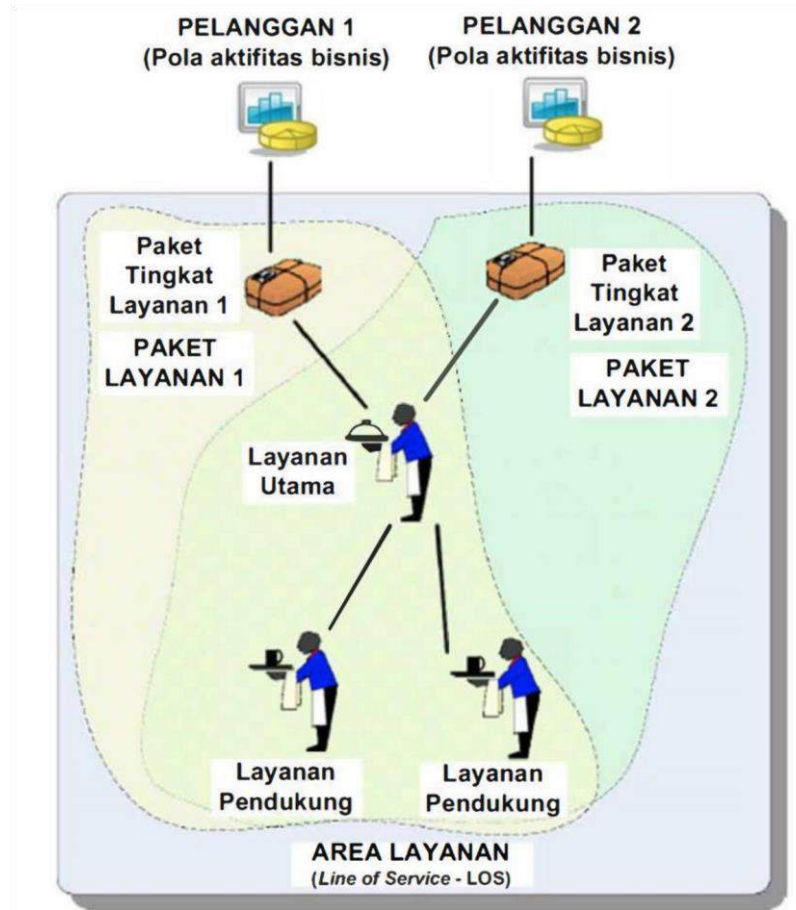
PELANGGAN 1
(Pola aktifitas bisnis)

PELANGGAN 2
(Pola aktifitas bisnis)

Paket Tingkat Layanan 1

PAKET LAYANAN 1

Paket Tingkat Layanan 2

PAKET LAYANAN 2

Layanan Utama

Layanan Pendukung

Layanan Pendukung

AREA LAYANAN
(Line of Service - LOS)